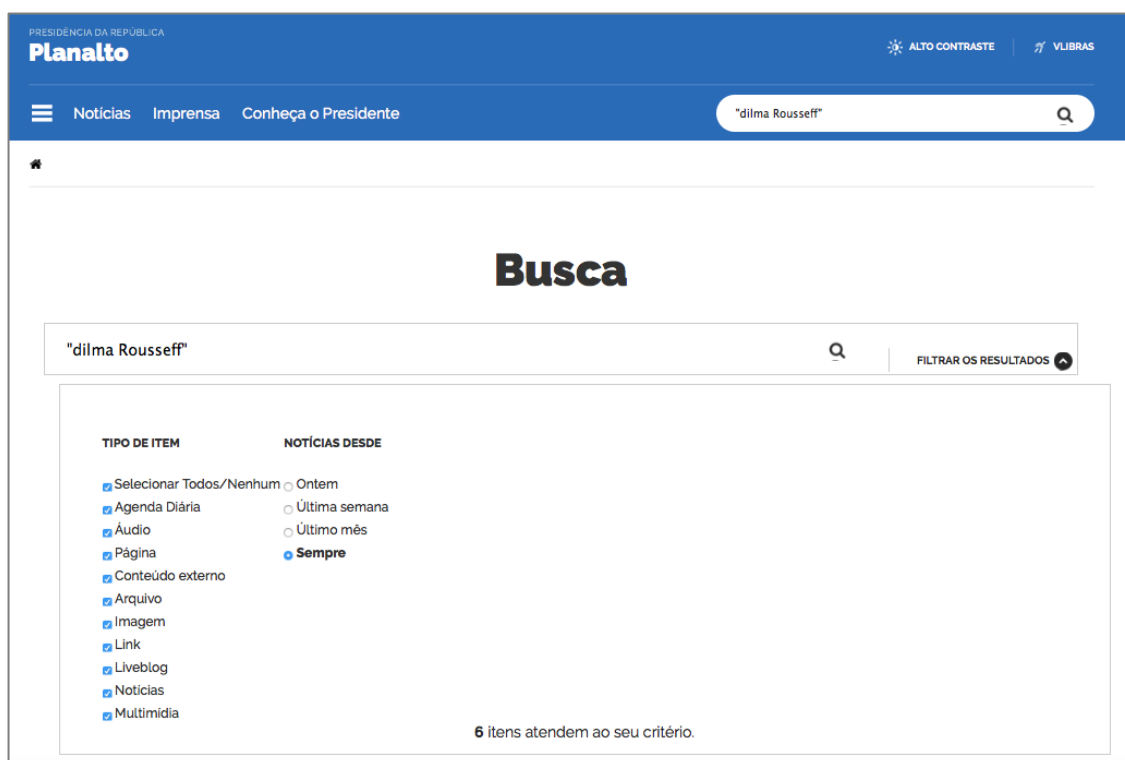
PRESIDÊNCIA DA REPÚBLICA
Planalto

ALTO CONTRASTE
VLIBRAS

Notícias Imprensa Conheça o Presidente

"dilma Rousseff"

Busca

"dilma Rousseff"

FILTRAR OS RESULTADOS

TIPO DE ITEM

Selecionar Todos/Nenhum
Agenda Diária
Áudio
Página
Conteúdo externo
Arquivo
Imagem
Link
Liveblog
Notícias
Multimidia

NOTÍCIAS DESDE

Ontem
Última semana
Último mês
Sempre

6 itens atendem ao seu critério.